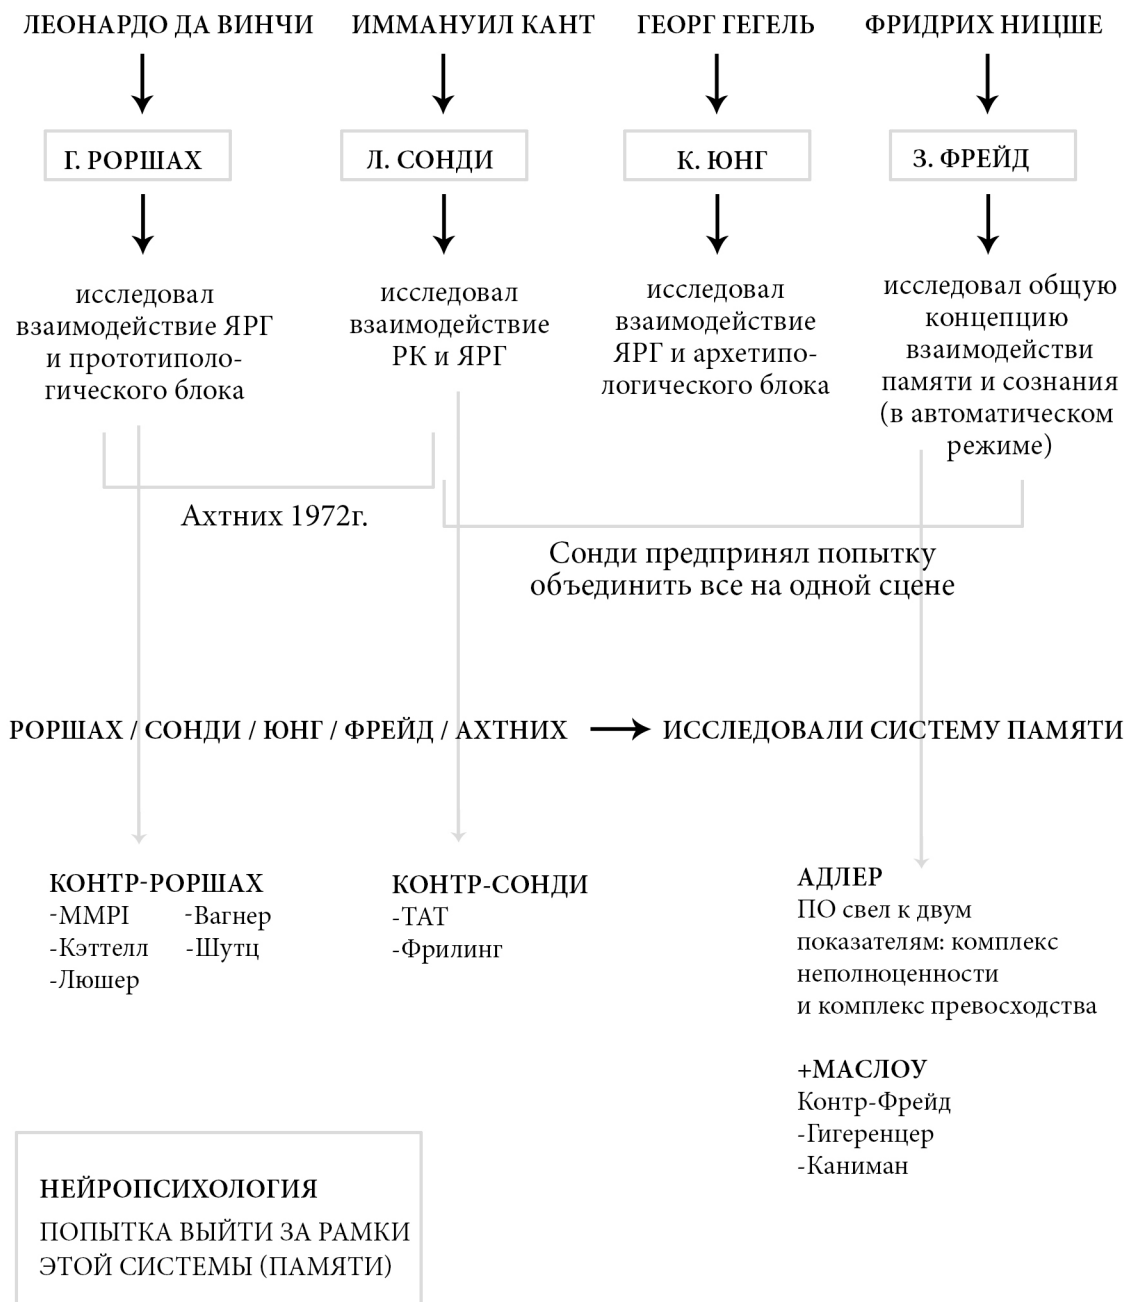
ЛЕОНАРДО ДА ВИНЧИ

Г. РОРШАХ

исследовал взаимодействие ЯРГ и прототипологического блока

ИММАНУИЛ КАНТ

Л. СОНДИ

исследовал взаимодействие РК и ЯРГ

ГЕОРГ ГЕГЕЛЬ

К. ЮНГ

исследовал взаимодействие ЯРГ и архетипологического блока

ФРИДРИХ НИЦШЕ

З. ФРЕЙД

исследовал общую концепцию взаимодействи памяти и сознания (в автоматическом режиме)

Ахтних 1972г.

Сонди предпринял попытку объединить все на одной сцене

РОРШАХ / СОНДИ / ЮНГ / ФРЕЙД / АХТНИХ ⟶ ИССЛЕДОВАЛИ СИСТЕМУ ПАМЯТИ

КОНТР-РОРШАХ
-MMPI
-Кэттелл
-Люшер
-Вагнер
-Шутц

КОНТР-СОНДИ
-ТАТ
-Фрилинг

АДЛЕР
ПО свел к двум показателям: комплекс неполноценности и комплекс превосходства

+МАСЛОУ
Контр-Фрейд
-Гигеренцер
-Каниман

НЕЙРОПСИХОЛОГИЯ
ПОПЫТКА ВЫЙТИ ЗА РАМКИ ЭТОЙ СИСТЕМЫ (ПАМЯТИ)